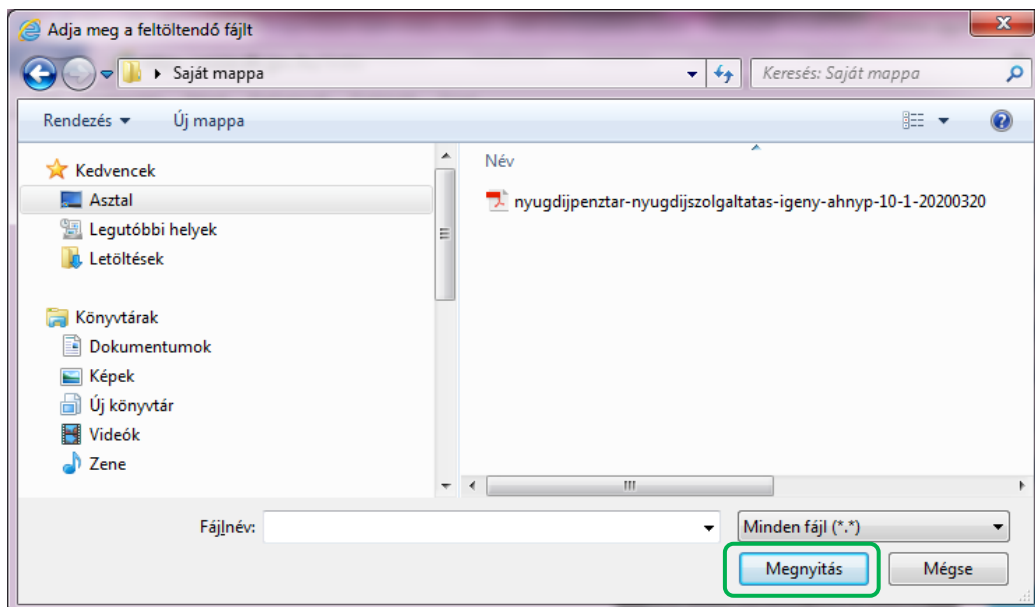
Adja meg a feltöltendő fájlt

Saját mappa

Keresés: Saját mappa

Rendezés ▾ Új mappa

Kedvencek
Asztal
Legutóbbi helyek
Letöltések

Könyvtárak
Dokumentumok
Képek
Új könyvtár
Videók
Zene

Név
nyugdijpenztar-nyugdijszolgaltatas-igeny-ahnyp-10-1-20200320

III

Fájlnév:

Minden fájl (*.*)

Megnyitás

Mégse